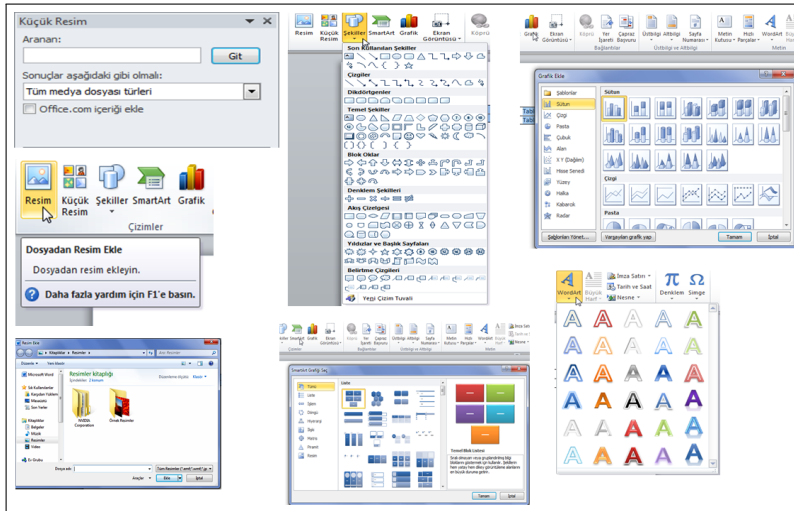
Küçük Resim

Aranan:

Git

Sonuçlar aşağıdaki gibi olmalı:

Tüm medya dosyası türleri

Office.com içeriği ekle

Resim Küçük Resim Şekiller SmartArt Grafik

Çizimler

Dosyadan Resim Ekle

Dosyadan resim ekleyin.

Daha fazla yardım için F1'e basın.

Resim Küçük Resim Şekiller SmartArt Grafik Ekran Görüntüsü Köprü

Son Kullanılan Şekiller

Çizgiler

Dikdörtgenler

Temel Şekiller

Blok Oklar

Denklem Şekilleri

Akış Çizelgesi

Yıldızlar ve Başlık Sayfaları

Belirtme Çizgileri

Yeni Çizim Tuvali

Grafik Ekran Görüntüsü Köprü Yer İşareti Çapraz Başvuru Üstbilgi Altbilgi Sayfa Numarası Metin Kutusu Hızlı Parçalar WordArt

Bağlantılar Üstbilgi ve Altbilgi Metin

Grafik Ekle

Şablonlar
Sütun
Çizgi
Pasta
Çubuk
Alan
X Y (Dağılım)
Hisse Senedi
Yüzey
Halka
Kabarcık
Radar

Sütun

Çizgi

Pasta

Şablonları Yönet... Varsayılan grafik yap Tamam İptal

WordArt Büyük Harf İmza Satırı Tarih ve Saat Nesne Denklem Simge

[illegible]

SmartArt Grafiği Seç

Tümü
Liste
İşlem
Döngü
Hiyerarşi
İlişki
Matris
Piramit
Resim

Liste

Temel Blok Listesi

Tamam İptal